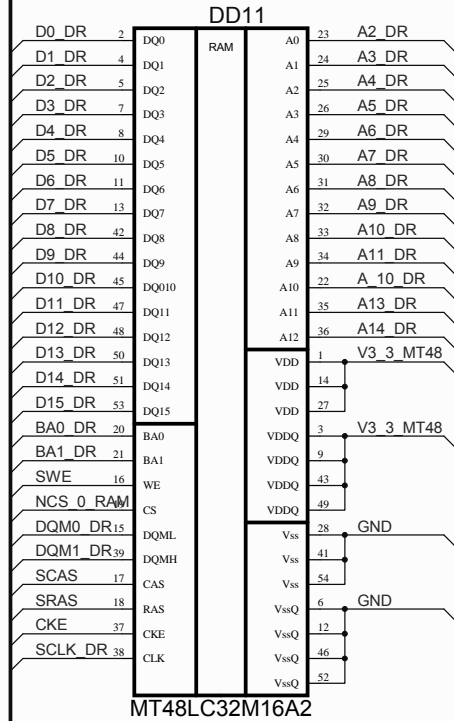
DD11

D0_DR 2 DQ0
D1_DR 4 DQ1
D2_DR 5 DQ2
D3_DR 7 DQ3
D4_DR 8 DQ4
D5_DR 10 DQ5
D6_DR 11 DQ6
D7_DR 13 DQ7
D8_DR 42 DQ8
D9_DR 44 DQ9
D10_DR 45 DQ010
D11_DR 47 DQ11
D12_DR 48 DQ12
D13_DR 50 DQ13
D14_DR 51 DQ14
D15_DR 53 DQ15
BA0_DR 20 BA0
BA1_DR 21 BA1
SWE 16 WE
NCS_0_RAM 19 CS
DQM0_DR 15 DQML
DQM1_DR 39 DQMH
SCAS 17 CAS
SRAS 18 RAS
CKE 37 CKE
SCLK_DR 38 CLK

RAM

A0 23 A2_DR
A1 24 A3_DR
A2 25 A4_DR
A3 26 A5_DR
A4 29 A6_DR
A5 30 A7_DR
A6 31 A8_DR
A7 32 A9_DR
A8 33 A10_DR
A9 34 A11_DR
A10 22 A_10_DR
A11 35 A13_DR
A12 36 A14_DR
VDD 1 V3_3_MT48
VDD 14
VDD 27
VDDQ 3 V3_3_MT48
VDDQ 9
VDDQ 43
VDDQ 49
Vss 28 GND
Vss 41
Vss 54
VssQ 6 GND
VssQ 12
VssQ 46
VssQ 52

MT48LC32M16A2